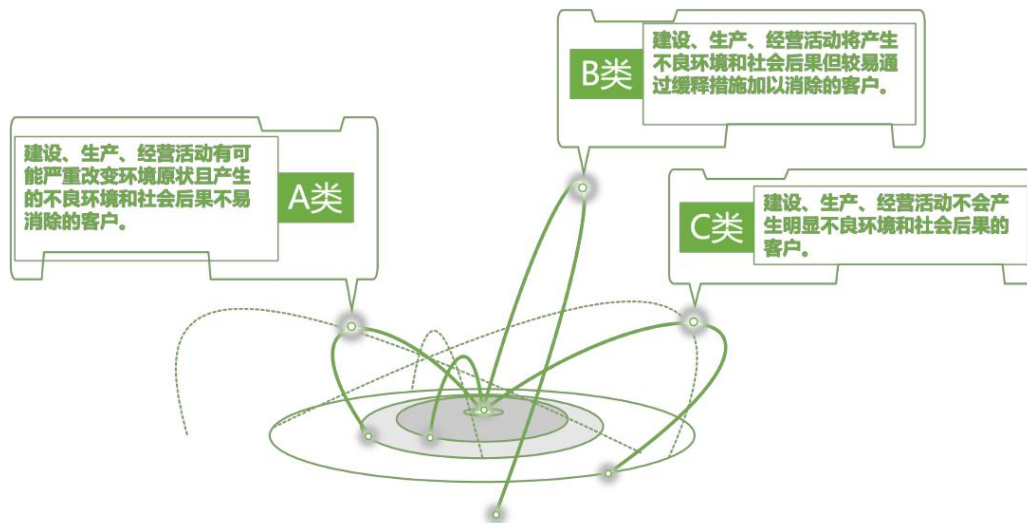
B类

建设、生产、经营活动将产生不良环境和社会后果但较易通过缓释措施加以消除的客户。

建设、生产、经营活动有可能严重改变环境原状且产生的不良环境和社会后果不易消除的客户。

A类

C类

建设、生产、经营活动不会产生明显不良环境和社会后果的客户。